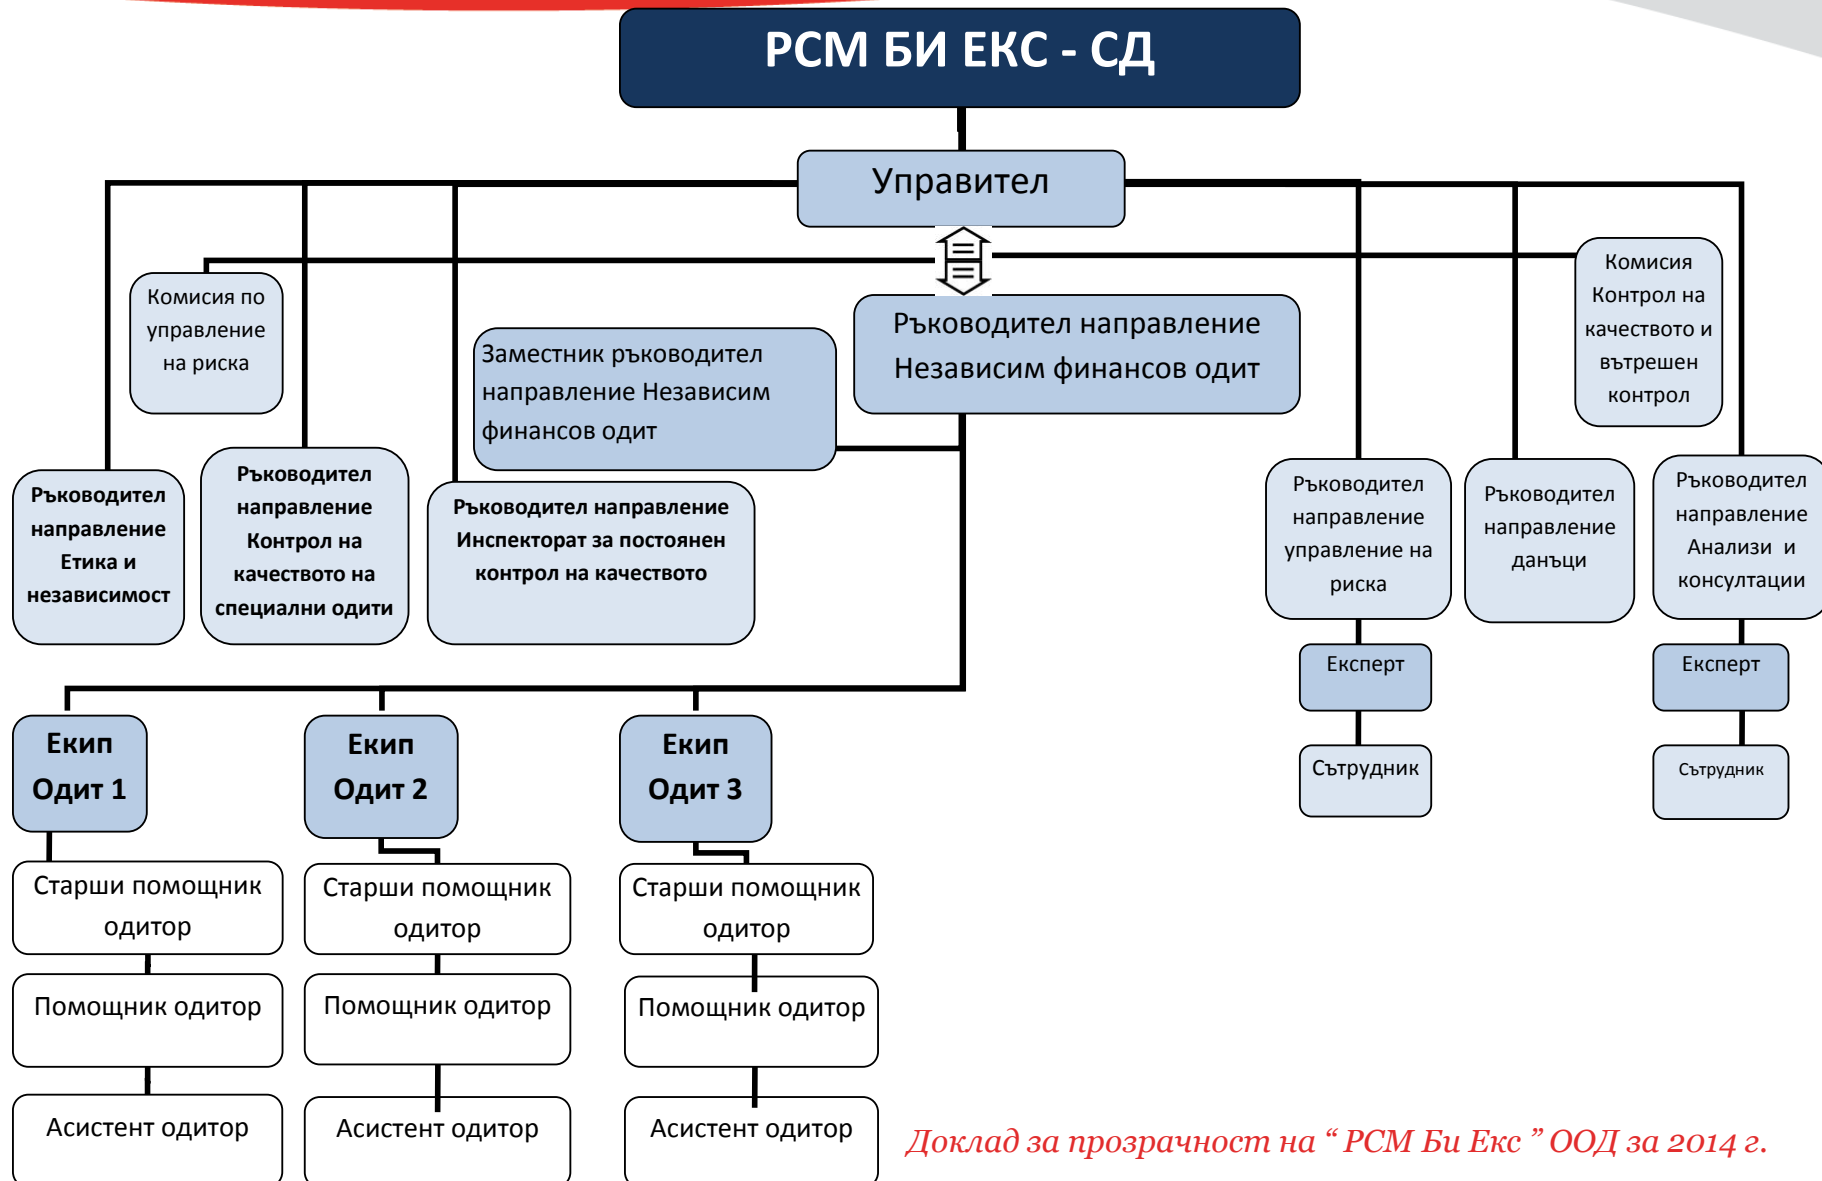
РСМ БИ ЕКС - СД

Управител

Комисия по управление на риска

Заместник ръководител направление Независим финансов одит

Ръководител направление Независим финансов одит

Комисия Контрол на качеството и вътрешен контрол

Ръководител направление Етика и независимост

Ръководител направление Контрол на качеството на специални одити

Ръководител направление Инспекторат за постоянен контрол на качеството

Ръководител направление управление на риска

Ръководител направление данъци

Ръководител направление Анализи и консултации

Експерт

Експерт

Сътрудник

Сътрудник

Екип Одит 1

Екип Одит 2

Екип Одит 3

Старши помощник одитор

Старши помощник одитор

Старши помощник одитор

Помощник одитор

Помощник одитор

Помощник одитор

Асистент одитор

Асистент одитор

Асистент одитор

Доклад за прозрачност на “ РСМ Би Екс ” ООД за 2014 г.